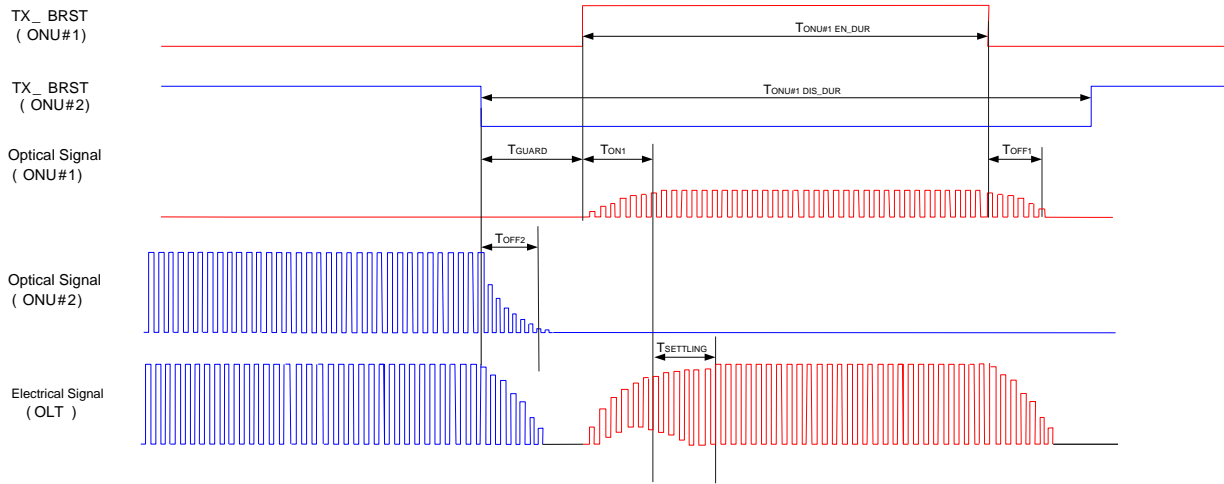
TX_ BRST
( ONU#1)

$T_{ONU\#1\ EN\_DUR}$

TX_ BRST
( ONU#2)

$T_{ONU\#1\ DIS\_DUR}$

Optical Signal
( ONU#1)

$T_{GUARD}$

$T_{ON1}$

$T_{OFF1}$

$T_{OFF2}$

Optical Signal
( ONU#2)

$T_{SETTLING}$

Electrical Signal
( OLT )